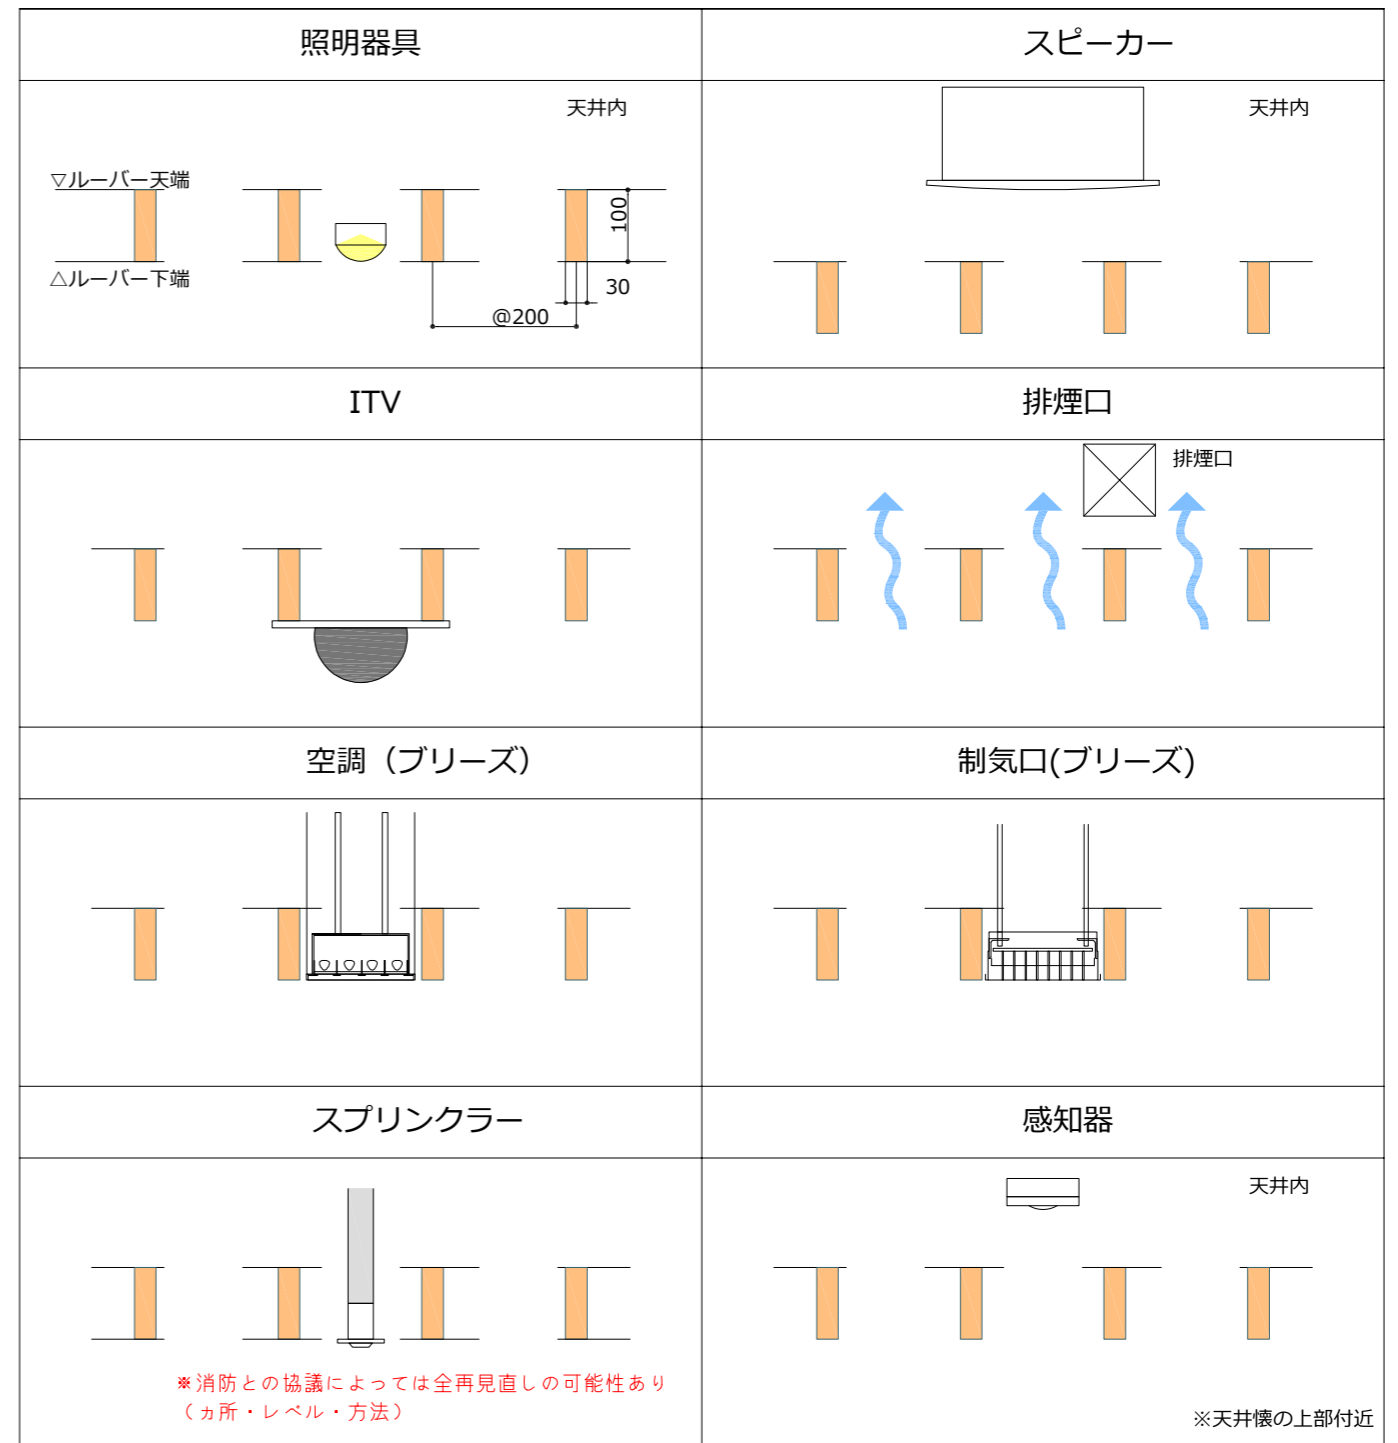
| 照明器具 | スピーカー |
|---|---|
| 天井内<br>▽ルーバー天端<br>△ルーバー下端<br>100<br>30<br>@200 | 天井内 |
| ITV | 排煙口 |
| | 排煙口 |
| 空調（ブリーズ） | 制気口(ブリーズ) |
| | |
| スプリンクラー | 感知器 |
| ※消防との協議によっては全再見直しの可能性あり（ヵ所・レベル・方法） | 天井内<br>※天井懐の上部付近 |